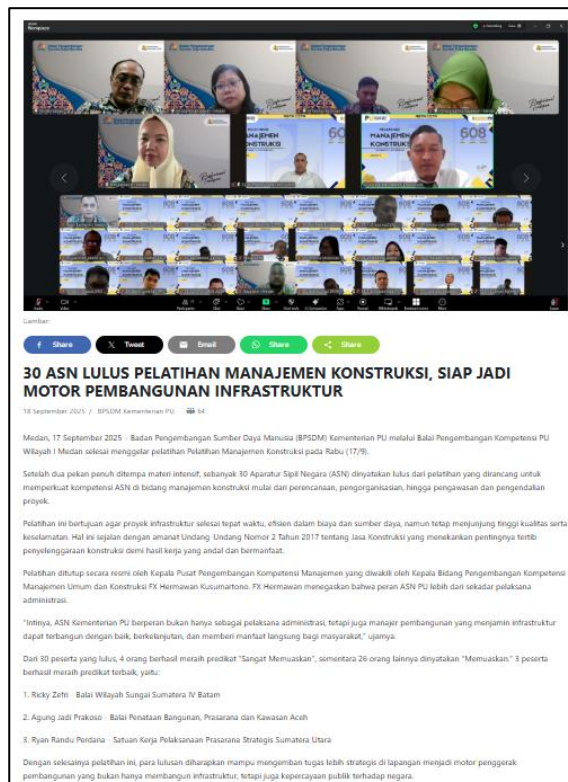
Gambar:

Share
Tweet
Email
Share
Share

30 ASN LULUS PELATIHAN MANAJEMEN KONSTRUKSI, SIAP JADI MOTOR PEMBANGUNAN INFRASTRUKTUR

18 September 2025 / BPSDM Kementerian PU / 64

Medan, 17 September 2025 - Badan Pengembangan Sumber Daya Manusia (BPSDM) Kementerian PU melalui Balai Pengembangan Kompetensi PU Wilayah I Medan selesai menggelar pelatihan Pelatihan Manajemen Konstruksi pada Rabu (17/9).

Setelah dua pekan penuh ditempa materi intensif, sebanyak 30 Aparatur Sipil Negara (ASN) dinyatakan lulus dari pelatihan yang dirancang untuk memperkuat kompetensi ASN di bidang manajemen konstruksi mulai dari perencanaan, pengorganisasian, hingga pengawasan dan pengendalian proyek.

Pelatihan ini bertujuan agar proyek infrastruktur selesai tepat waktu, efisien dalam biaya dan sumber daya, namun tetap menjunjung tinggi kualitas serta keselamatan. Hal ini sejalan dengan amanat Undang-Undang Nomor 2 Tahun 2017 tentang Jasa Konstruksi yang menekankan pentingnya tertib penyelenggaraan konstruksi demi hasil kerja yang andal dan bermanfaat.

Pelatihan ditutup secara resmi oleh Kepala Pusat Pengembangan Kompetensi Manajemen yang diwakili oleh Kepala Bidang Pengembangan Kompetensi Manajemen Umum dan Konstruksi FX Hermawan Kusumartono. FX Hermawan menegaskan bahwa peran ASN PU lebih dari sekadar pelaksana administrasi.

"Intinya, ASN Kementerian PU berperan bukan hanya sebagai pelaksana administrasi, tetapi juga manajer pembangunan yang menjamin infrastruktur dapat terbangun dengan baik, berkelanjutan, dan memberi manfaat langsung bagi masyarakat," ujarnya.

Dari 30 peserta yang lulus, 4 orang berhasil meraih predikat "Sangat Memuaskan", sementara 26 orang lainnya dinyatakan "Memuaskan." 3 peserta berhasil meraih predikat terbaik, yaitu:

1. Ricky Zefri - Balai Wilayah Sungai Sumatera IV Batam

2. Agung Jadi Prakoso - Balai Penataan Bangunan, Prasarana dan Kawasan Aceh

3. Ryan Randu Perdana - Satuan Kerja Pelaksanaan Prasarana Strategis Sumatera Utara

Dengan selesainya pelatihan ini, para lulusan diharapkan mampu mengemban tugas lebih strategis di lapangan menjadi motor penggerak pembangunan yang bukan hanya membangun infrastruktur, tetapi juga kepercayaan publik terhadap negara.